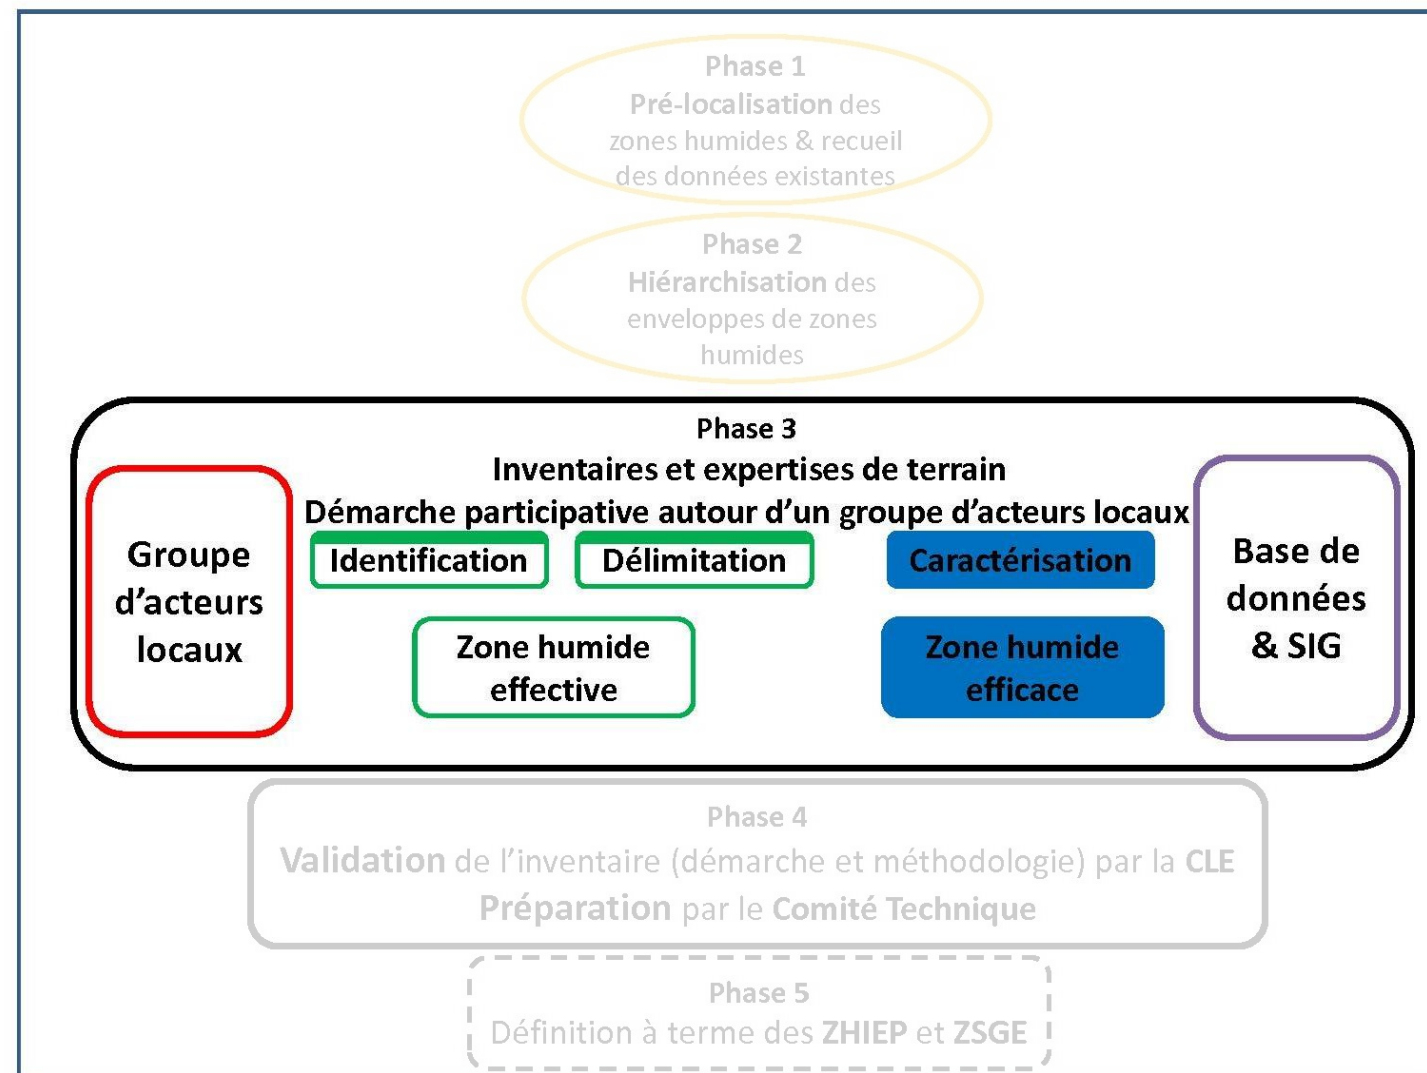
Phase 1
Pré-localisation des zones humides & recueil des données existantes

Phase 2
Hiérarchisation des enveloppes de zones humides

Phase 3
Inventaires et expertises de terrain
Démarche participative autour d'un groupe d'acteurs locaux

Groupe d'acteurs locaux

Identification

Délimitation

Caractérisation

Zone humide effective

Zone humide efficace

Base de données & SIG

Phase 4
Validation de l'inventaire (démarche et méthodologie) par la CLE
Préparation par le Comité Technique

Phase 5
Définition à terme des ZHIEP et ZSGE